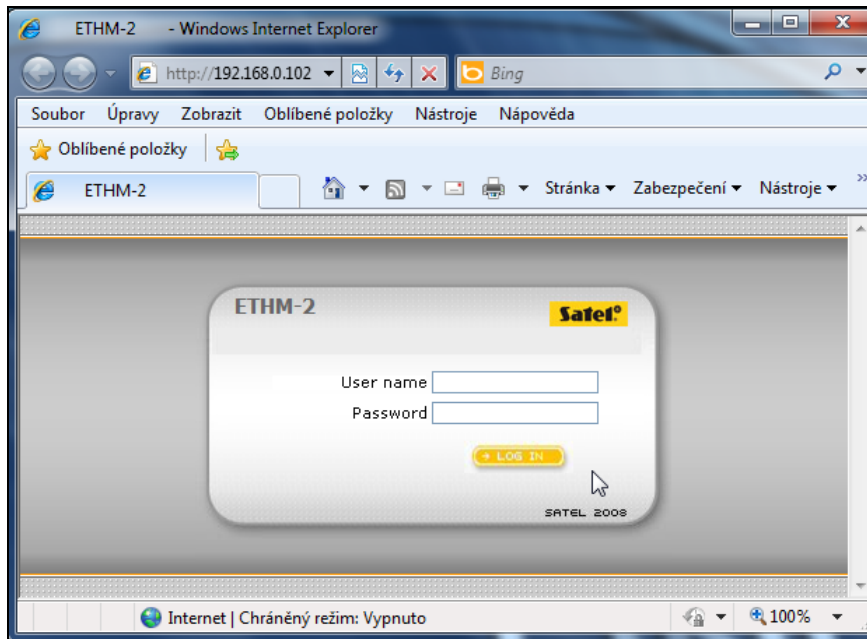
ETHM-2 - Windows Internet Explorer

http://192.168.0.102

Bing

Soubor Úpravy Zobrazit Oblíbené položky Nástroje Nápověda

Oblíbené položky

ETHM-2

Stránka ▾ Zabezpečení ▾ Nástroje ▾

ETHM-2

Satel

User name

Password

LOG IN

SATEL 2008

Internet | Chráněný režim: Vypnuto

100%